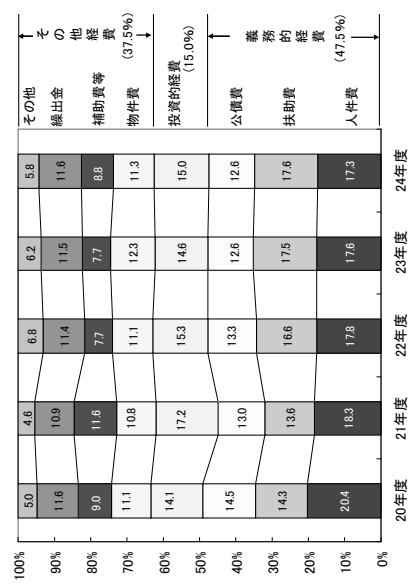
100%
90%
80%
70%
60%
50%
40%
30%
20%
10%
0%

| | 20年度 | 21年度 | 22年度 | 23年度 | 24年度 |
|---|---|---|---|---|---|
| その他 | 5.0 | 4.6 | 6.8 | 6.2 | 5.8 |
| 繰出金 | 11.6 | 10.9 | 11.4 | 11.5 | 11.6 |
| 補助費等 | 9.0 | 11.6 | 7.7 | 7.7 | 8.8 |
| 物件費 | 11.1 | 10.8 | 11.1 | 12.3 | 11.3 |
| 投資的経費 | 14.1 | 17.2 | 15.3 | 14.6 | 15.0 |
| 公債費 | 14.5 | 13.0 | 13.3 | 12.6 | 12.6 |
| 扶助費 | 14.3 | 13.6 | 16.6 | 17.5 | 17.6 |
| 人件費 | 20.4 | 18.3 | 17.8 | 17.6 | 17.3 |

その他経費 (37.5%)
投資的経費 (15.0%)
義務的経費 (47.5%)